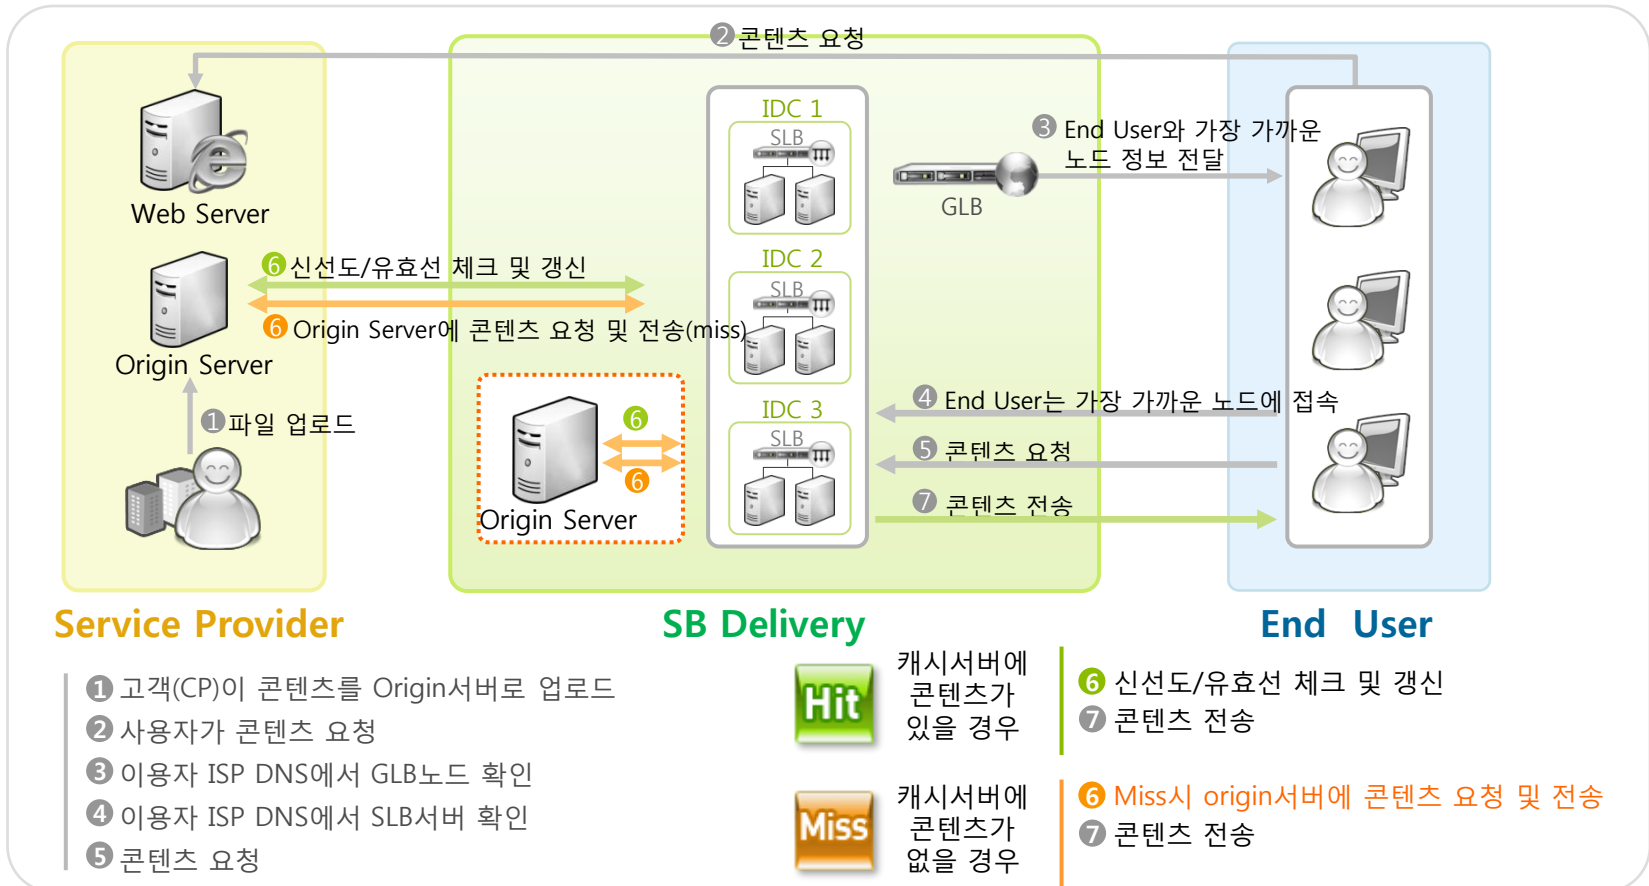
②콘텐츠 요청

Web Server

⑥신선도/유효선 체크 및 갱신

⑥ Origin Server에 콘텐츠 요청 및 전송(miss)

Origin Server

①파일 업로드

IDC 1
SLB

IDC 2
SLB

IDC 3
SLB

GLB

③ End User와 가장 가까운 노드 정보 전달

⑥
⑥
Origin Server

④ End User는 가장 가까운 노드에 접속

⑤ 콘텐츠 요청

⑦ 콘텐츠 전송

Service Provider

SB Delivery

End User

① 고객(CP)이 콘텐츠를 Origin서버로 업로드
② 사용자가 콘텐츠 요청
③ 이용자 ISP DNS에서 GLB노드 확인
④ 이용자 ISP DNS에서 SLB서버 확인
⑤ 콘텐츠 요청

Hit 캐시서버에 콘텐츠가 있을 경우

⑥ 신선도/유효선 체크 및 갱신
⑦ 콘텐츠 전송

Miss 캐시서버에 콘텐츠가 없을 경우

⑥ Miss시 origin서버에 콘텐츠 요청 및 전송
⑦ 콘텐츠 전송